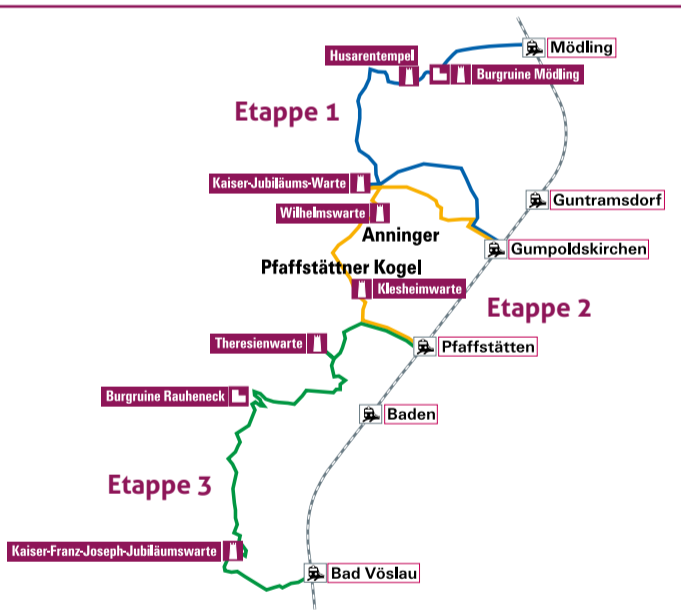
Mödling
Husarentempel
Burgruine Mödling
Etappe 1
Kaiser-Jubiläums-Warte
Guntramsdorf
Wilhelmswarte
Anninger
Gumpoldskirchen
Pfaffstättner Kogel
Klesheimwarte
Etappe 2
Theresienwarte
Pfaffstätten
Burgruine Rauheneck
Baden
Etappe 3
Kaiser-Franz-Joseph-Jubiläumswarte
Bad Vöslau